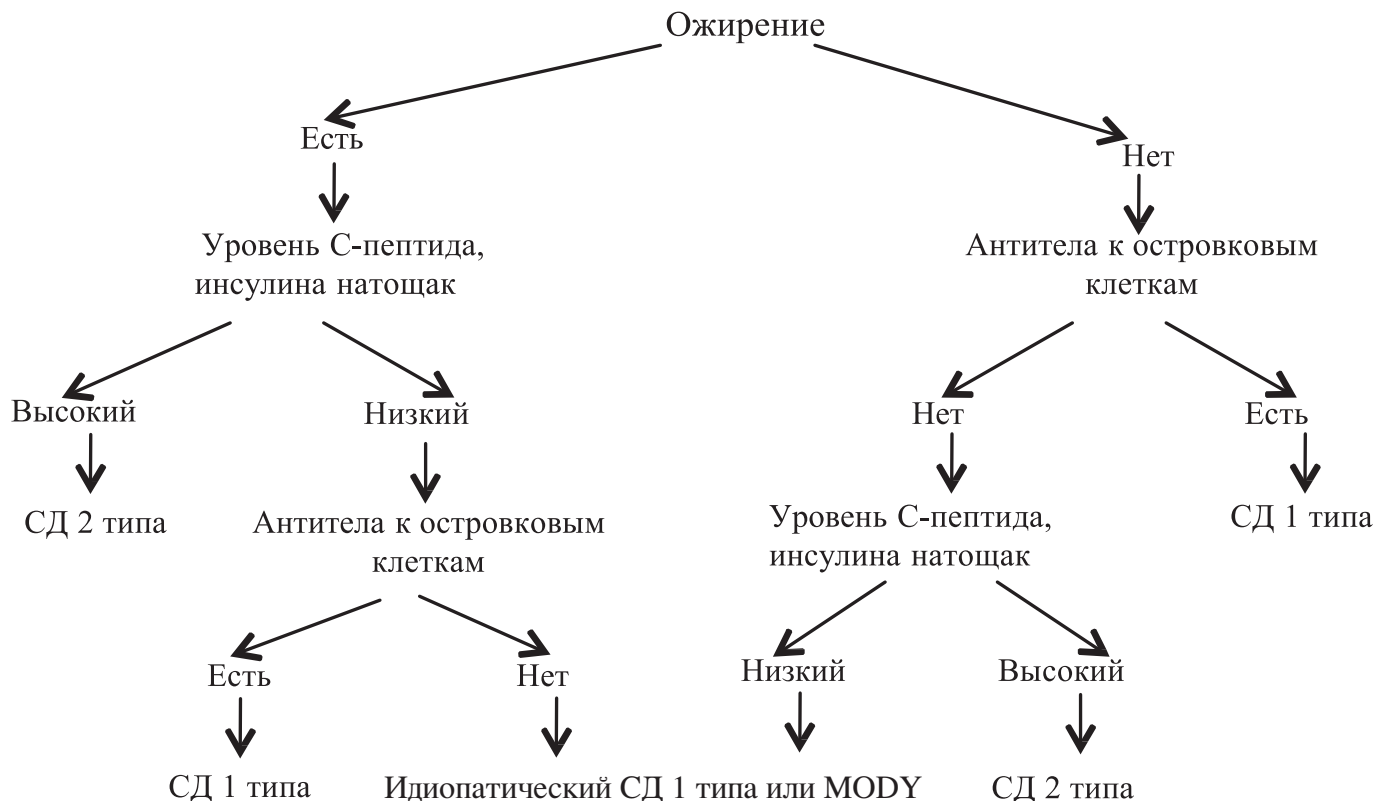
Ожирение

Есть

Уровень С-пептида, инсулина натощак

Высокий

СД 2 типа

Низкий

Антитела к островковым клеткам

Есть

СД 1 типа

Нет

Нет

Антитела к островковым клеткам

Нет

Уровень С-пептида, инсулина натощак

Низкий

Идиопатический СД 1 типа или MODY

Высокий

СД 2 типа

Есть

СД 1 типа